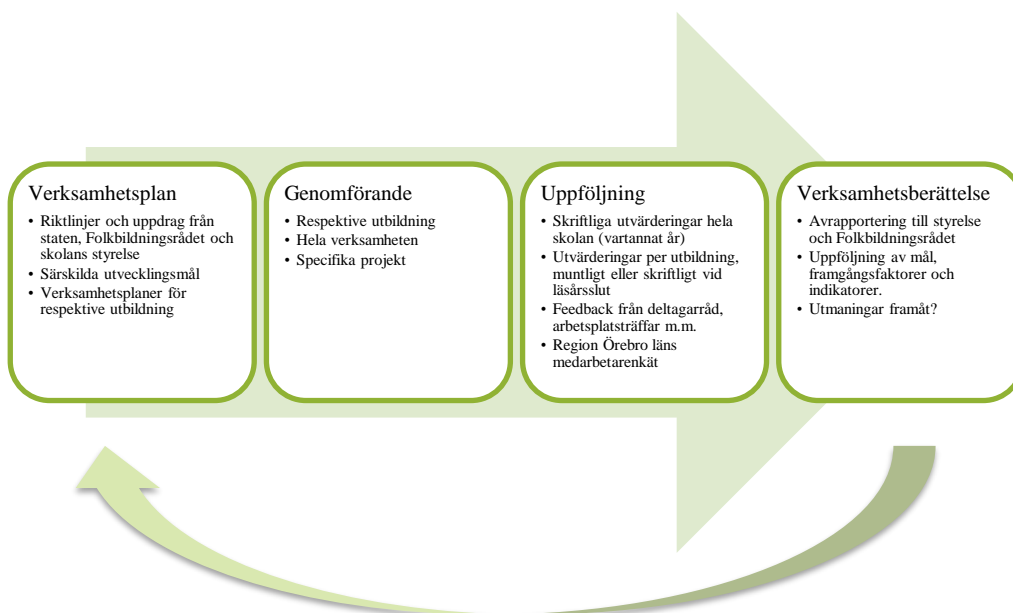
Verksamhetsplan

- Riktlinjer och uppdrag från staten, Folkbildningsrådet och skolans styrelse
- Särskilda utvecklingsmål
- Verksamhetsplaner för respektive utbildning

Genomförande

- Respektive utbildning
- Hela verksamheten
- Specifika projekt

Uppföljning

- Skriftliga utvärderingar hela skolan (vartannat år)
- Utvärderingar per utbildning, muntligt eller skriftligt vid läsårsslut
- Feedback från deltagarråd, arbetsplatsträffar m.m.
- Region Örebro läns medarbetarenkät

Verksamhetsberättelse

- Avrapportering till styrelse och Folkbildningsrådet
- Uppföljning av mål, framgångsfaktorer och indikatorer.
- Utmaningar framåt?